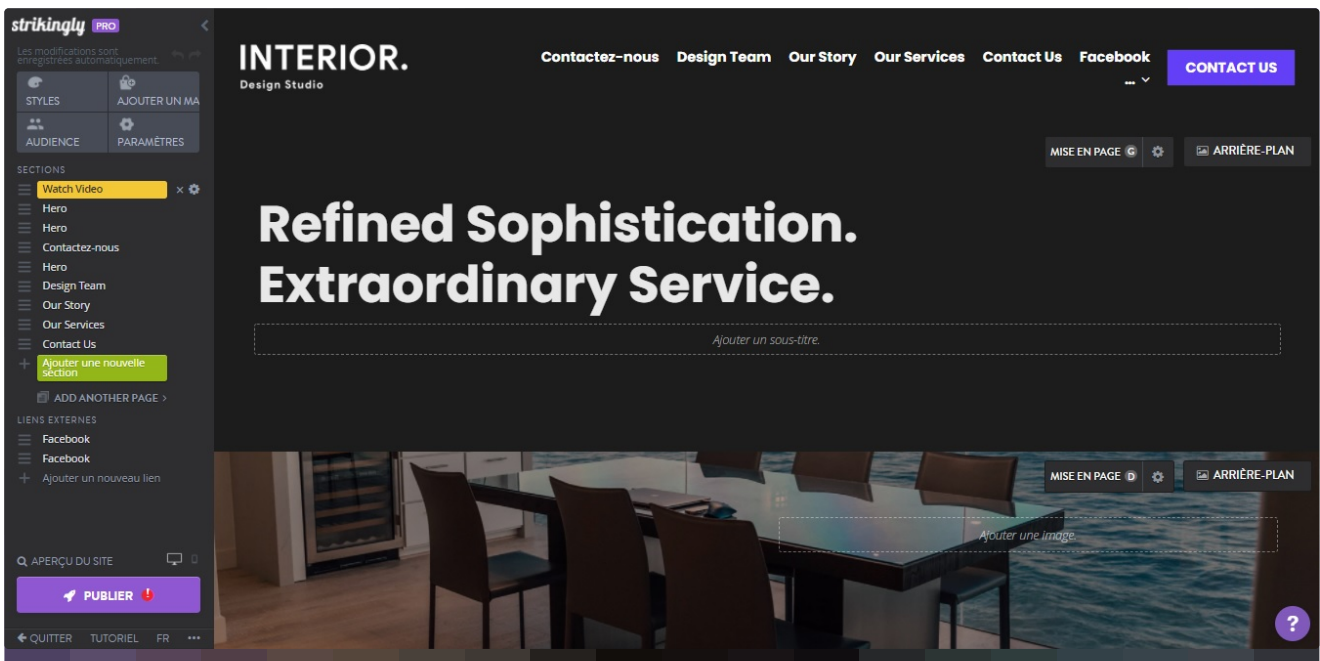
strikingly PRO

Les modifications sont enregistrées automatiquement.

STYLES
AJOUTER UN MA
AUDIENCE
PARAMÈTRES

SECTIONS
Watch Video
Hero
Hero
Contactez-nous
Hero
Design Team
Our Story
Our Services
Contact Us
Ajouter une nouvelle section
ADD ANOTHER PAGE ›

LIENS EXTERNES
Facebook
Facebook
Ajouter un nouveau lien

APERÇU DU SITE
PUBLIER
QUITTER TUTORIEL FR ...

INTERIOR.
Design Studio

Contactez-nous Design Team Our Story Our Services Contact Us Facebook
CONTACT US

MISE EN PAGE G
ARRIÈRE-PLAN

Refined Sophistication.
Extraordinary Service.

Ajouter un sous-titre.

MISE EN PAGE D
ARRIÈRE-PLAN

Ajouter une image.

?